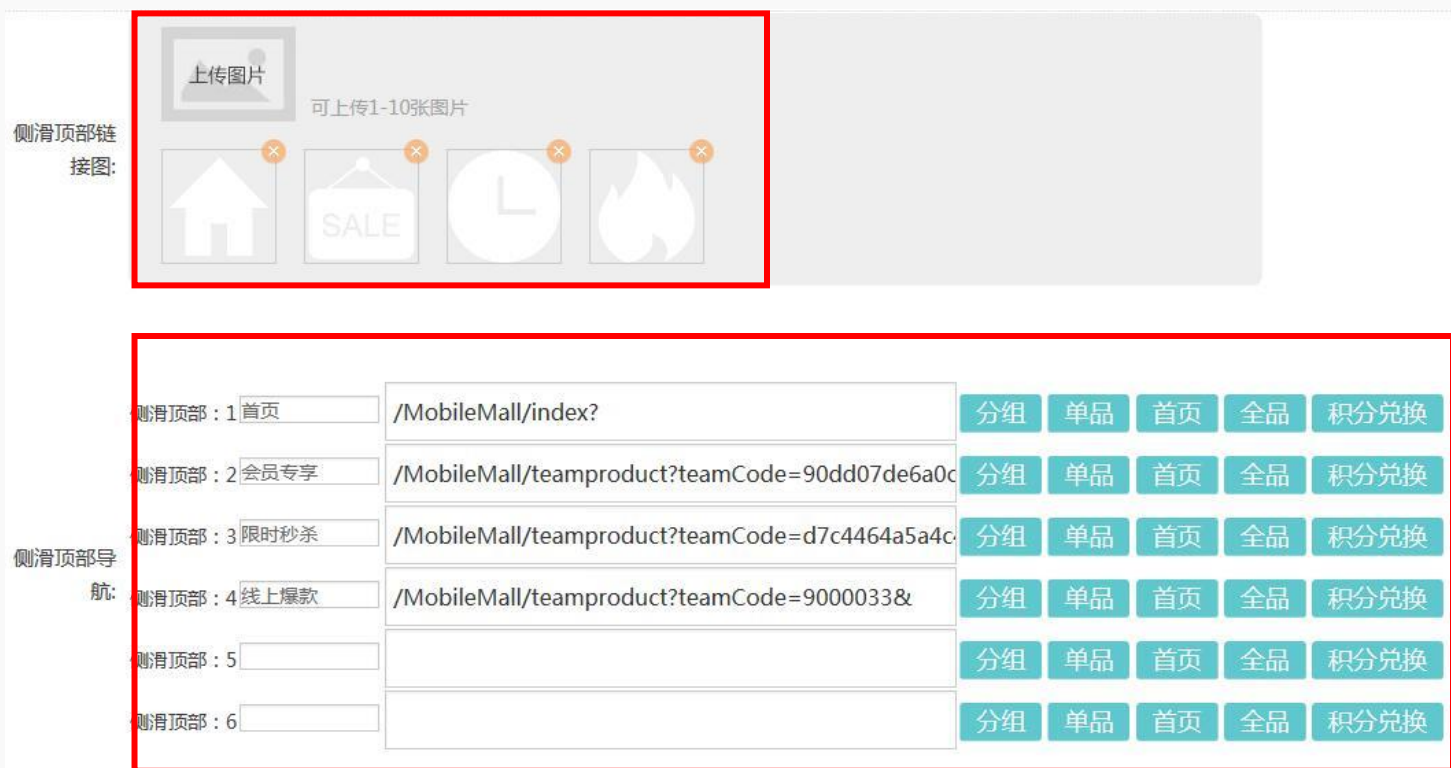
侧滑顶部链接图:

上传图片

可上传1-10张图片

SALE

侧滑顶部导航:

| | | | | | | | |
|---|---|---|---|---|---|---|---|
| 侧滑顶部：1 | 首页 | /MobileMall/index? | 分组 | 单品 | 首页 | 全品 | 积分兑换 |
| 侧滑顶部：2 | 会员专享 | /MobileMall/teamproduct?teamCode=90dd07de6a0c | 分组 | 单品 | 首页 | 全品 | 积分兑换 |
| 侧滑顶部：3 | 限时秒杀 | /MobileMall/teamproduct?teamCode=d7c4464a5a4c | 分组 | 单品 | 首页 | 全品 | 积分兑换 |
| 侧滑顶部：4 | 线上爆款 | /MobileMall/teamproduct?teamCode=9000033& | 分组 | 单品 | 首页 | 全品 | 积分兑换 |
| 侧滑顶部：5 | | | 分组 | 单品 | 首页 | 全品 | 积分兑换 |
| 侧滑顶部：6 | | | 分组 | 单品 | 首页 | 全品 | 积分兑换 |